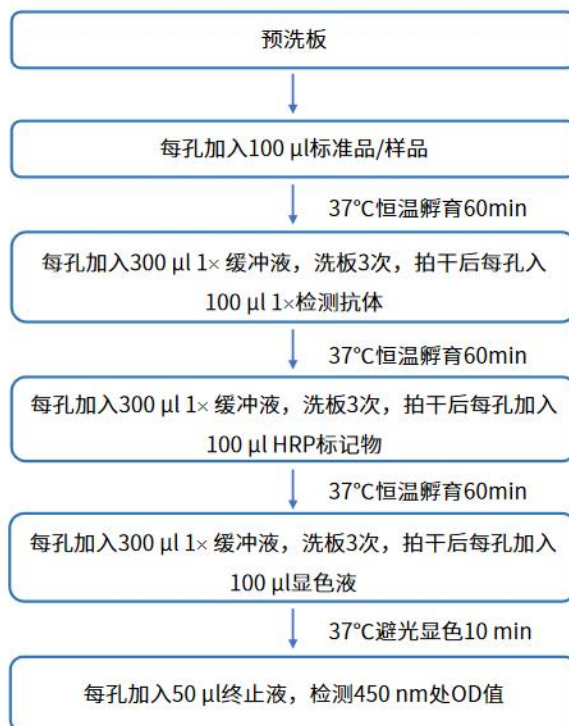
预洗板

每孔加入100 µl标准品/样品

37°C恒温孵育60min

每孔加入300 µl 1× 缓冲液，洗板3次，拍干后每孔入 100 µl 1×检测抗体

37°C恒温孵育60min

每孔加入300 µl 1× 缓冲液，洗板3次，拍干后每孔加入 100 µl HRP标记物

37°C恒温孵育60min

每孔加入300 µl 1× 缓冲液，洗板3次，拍干后每孔加入 100 µl显色液

37°C避光显色10 min

每孔加入50 µl终止液，检测450 nm处OD值